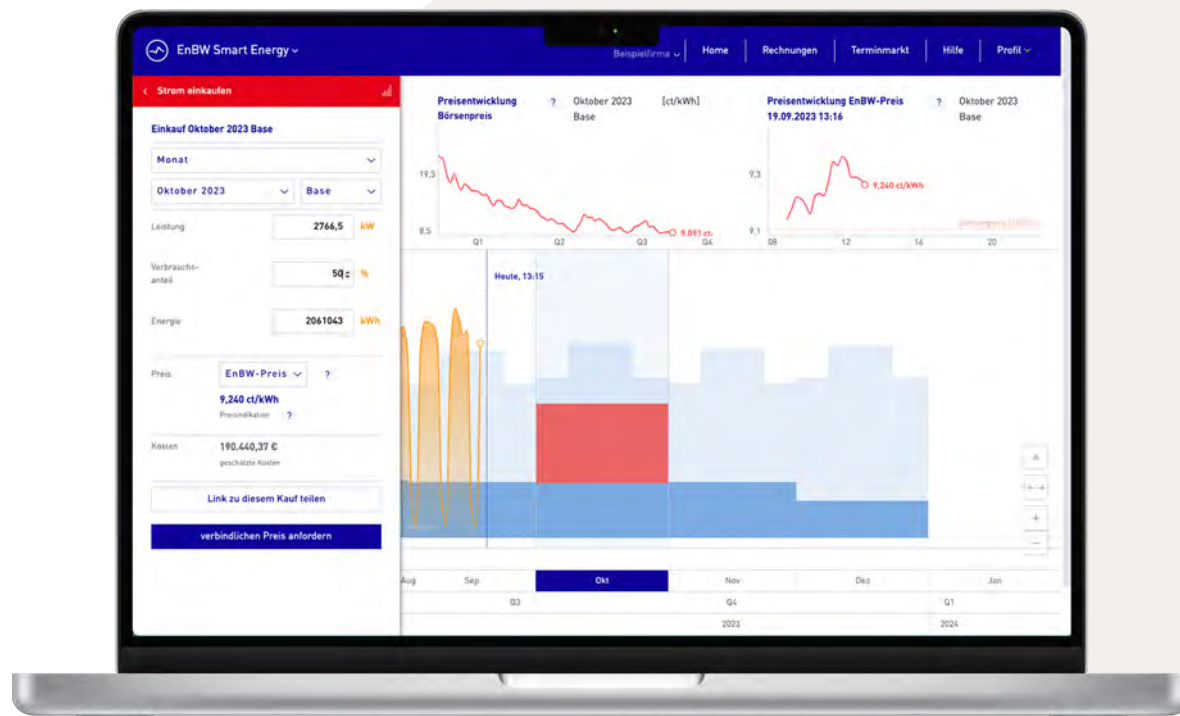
EnBW Smart Energy

Beispielfirma

Home

Rechnungen

Terminmarkt

Hilfe

Profil

Strom einkaufen

Einkauf Oktober 2023 Base

Monat

Oktober 2023

Base

Leistung 2766,5 kW

Verbrauchsanteil 50 %

Energie 2061043 kWh

Preis EnBW-Preis ?

9,240 ct/kWh

Preisindikation ?

Kosten 190.440,37 €

geschätzte Kosten

Link zu diesem Kauf teilen

verbindlichen Preis anfordern

Preisentwicklung Börsenpreis ? Oktober 2023 Base [ct/kWh]

19,3

8,5

9,051 ct

Q1 Q2 Q3 Q4

Preisentwicklung EnBW-Preis 19.09.2023 13:16 ? Oktober 2023 Base

9,3

9,1

9,240 ct/kWh

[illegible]

08 12 16 20

Heute, 13:15

Aug Sep Okt Nov Dez Jan

Q3 Q4 Q1

2023 2024